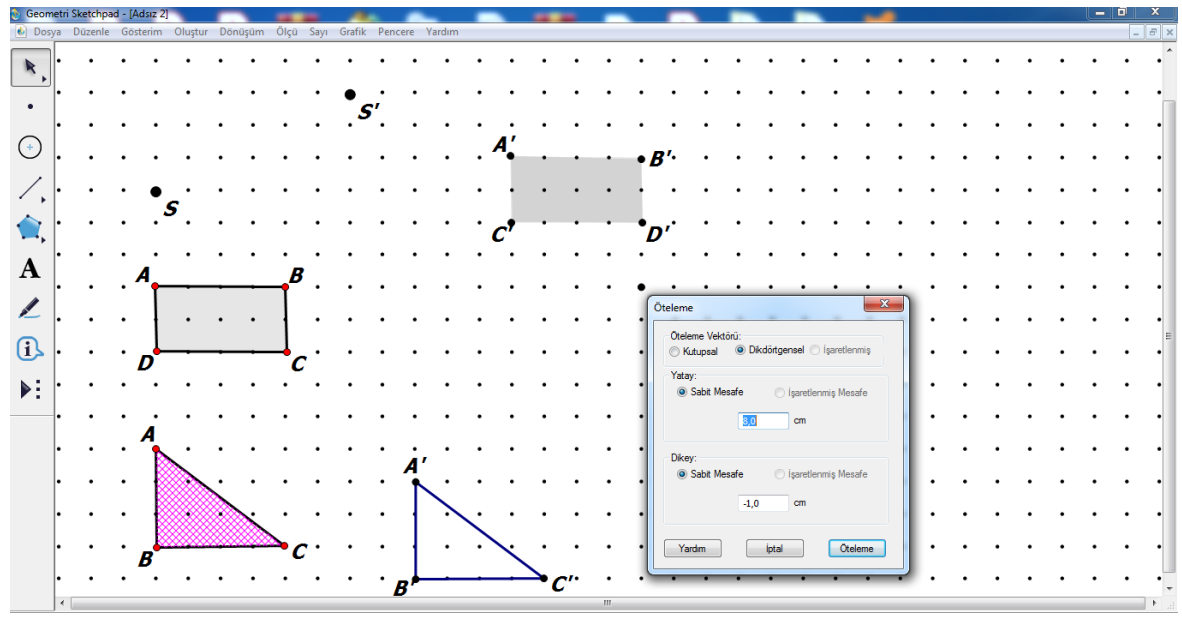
Geometri Sketchpad - [Adsız 2]

Dosya Düzenle Gösterim Oluştur Dönüşüm Ölçü Sayı Grafik Pencere Yardım

S'

S

A' B'

C' D'

A B

D C

A

B C

A'

B' C'

Öteleme

Öteleme Vektörü:
Kutupsal Dikdörtgensel İşaretlenmiş

Yatay:
Sabit Mesafe İşaretlenmiş Mesafe
3,0 cm

Dikey:
Sabit Mesafe İşaretlenmiş Mesafe
-1,0 cm

Yardım İptal Öteleme